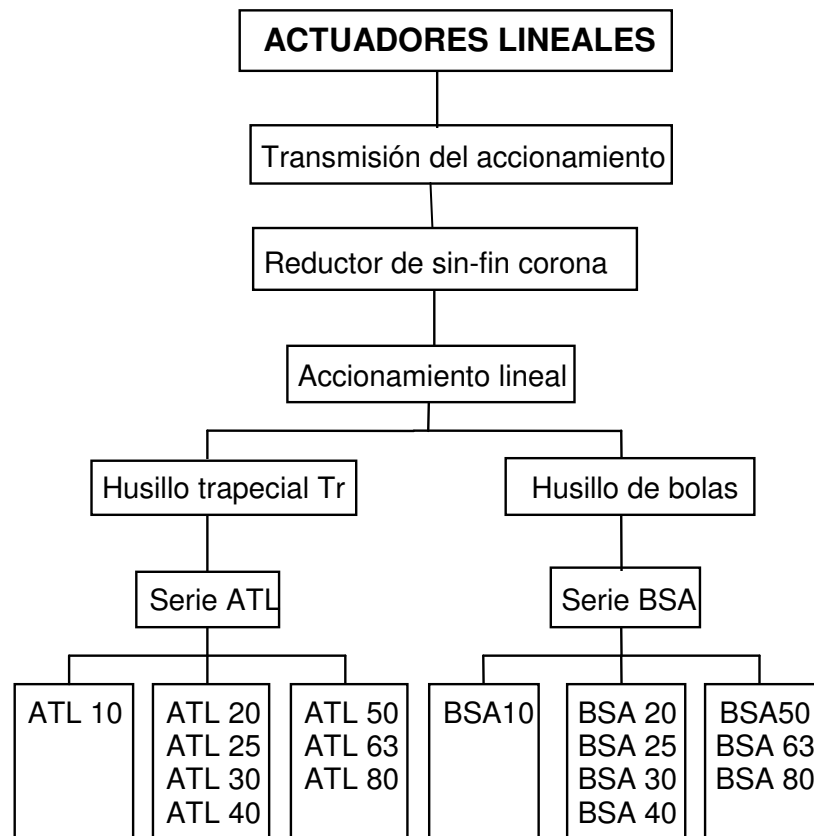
ACTUADORES LINEALES

Transmisión del accionamiento

Reductor de sin-fin corona

Accionamiento lineal

Husillo trapecial Tr

Serie ATL

ATL 10

ATL 20
ATL 25
ATL 30
ATL 40

ATL 50
ATL 63
ATL 80

Husillo de bolas

Serie BSA

BSA10

BSA 20
BSA 25
BSA 30
BSA 40

BSA50
BSA 63
BSA 80